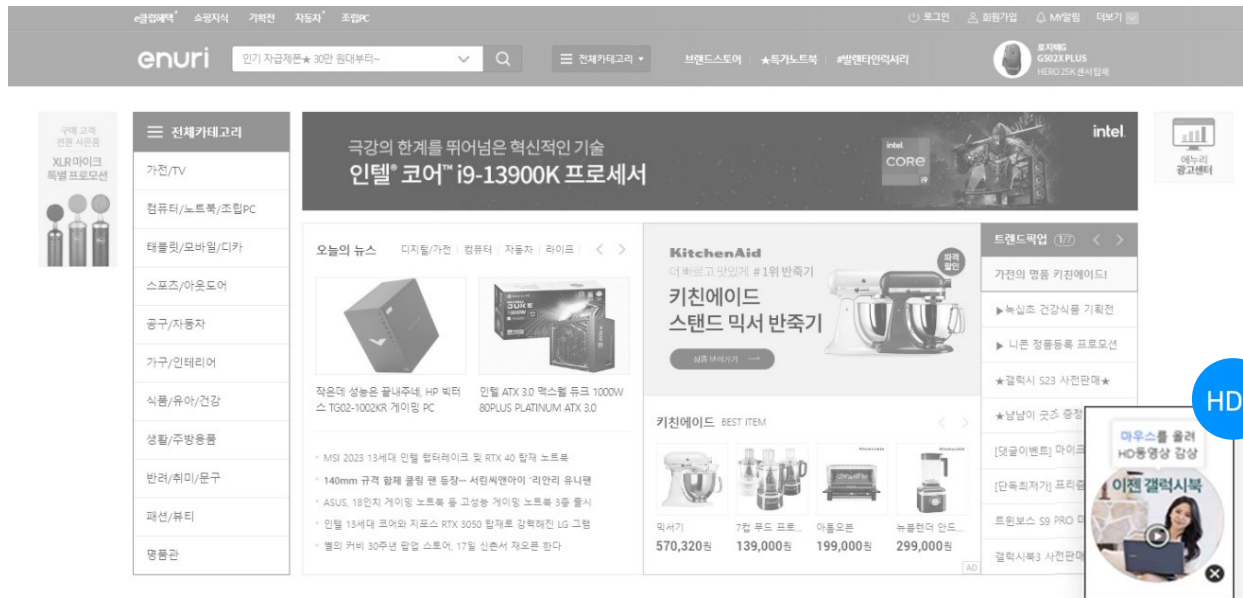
e클럽혜택 쇼핑지식 기획전 자동차 조립PC

로그인 회원가입 MY알림 더보기

enuri

인기 자급제폰★ 30만 원대부터~

전체카테고리

브랜드스토어 ★특가노트북 #발렌타인락서리

로지텍G G502 X PLUS HERO 25K 센서 탑재

구매 고객 전원 사은품 XLR마이크 특별 프로모션

전체카테고리

가전/TV

컴퓨터/노트북/조립PC

태블릿/모바일/디카

스포츠/아웃도어

공구/자동차

가구/인테리어

식품/유아/건강

생활/주방용품

반려/취미/문구

패션/뷰티

명품관

극강의 한계를 뛰어넘은 혁신적인 기술

인텔® 코어™ i9-13900K 프로세서

intel

intel CORE i9

에누리 광고센터

오늘의 뉴스 디지털/가전 컴퓨터 자동차 라이프

작은데 성능은 끝내주네, HP 빅터스 TG02-1002KR 게이밍 PC

인텔 ATX 3.0 멕스웰 듀크 1000W 80PLUS PLATINUM ATX 3.0

MSI 2023 13세대 인텔 랩터레이크 및 RTX 40 탑재 노트북

140mm 규격 함체 쿨링 팬 등장… 서린씨앤아이 '리안리 유니팬

ASUS, 18인치 게이밍 노트북 등 고성능 게이밍 노트북 3종 출시

인텔 13세대 코어와 지포스 RTX 3050 탑재로 강력해진 LG 그램

별의 커비 30주년 팝업 스토어, 17일 신촌서 재오픈 한다

KitchenAid

더 빠르고 맛있게 #1위 반죽기

키친에이드 스탠드 믹서 반죽기

파격 할인

상품 보러가기

키친에이드 BEST ITEM

믹서기 570,320원

7컵 푸드 프로... 139,000원

아톰오븐 199,000원

뉴플렌더 안드... 299,000원

AD

트렌드픽업 1/7

가전의 명품 키친에이드!

▶녹십초 건강식품 기획전

▶ 니콘 정품등록 프로모션

★갤럭시 S23 사전판매★

★냠냠이 굿즈 증정

[댓글이벤트] 마이크

[단독최저가] 프리

트윈보스 S9 PRO

갤럭시북3 사전판매

HD

마우스를 올려 HD동영상 감상

이젠 갤럭시북